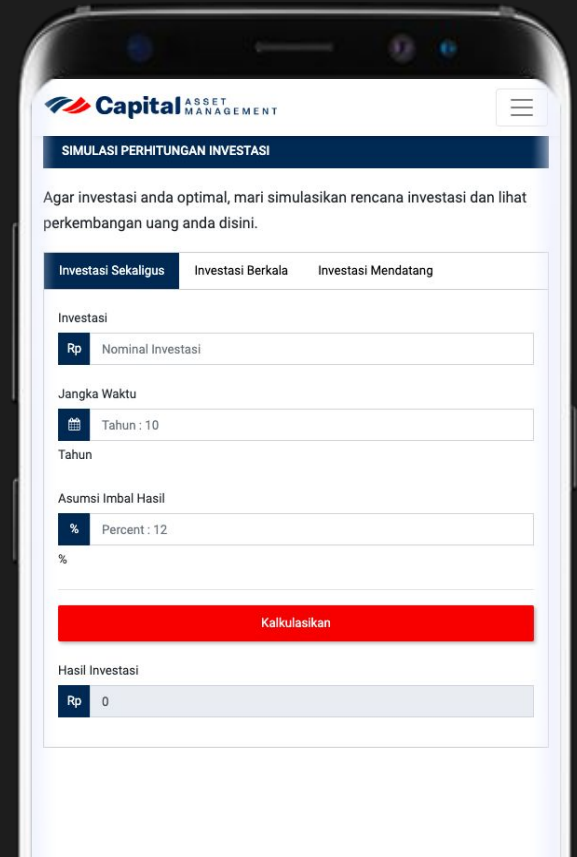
Capital ASSET MANAGEMENT

SIMULASI PERHITUNGAN INVESTASI

Agar investasi anda optimal, mari simulasikan rencana investasi dan lihat perkembangan uang anda disini.

Investasi Sekaligus
Investasi Berkala
Investasi Mendatang

Investasi
Rp
Nominal Investasi

Jangka Waktu
Tahun : 10
Tahun

Asumsi Imbal Hasil
%
Percent : 12
%

Kalkulasikan

Hasil Investasi
Rp
0